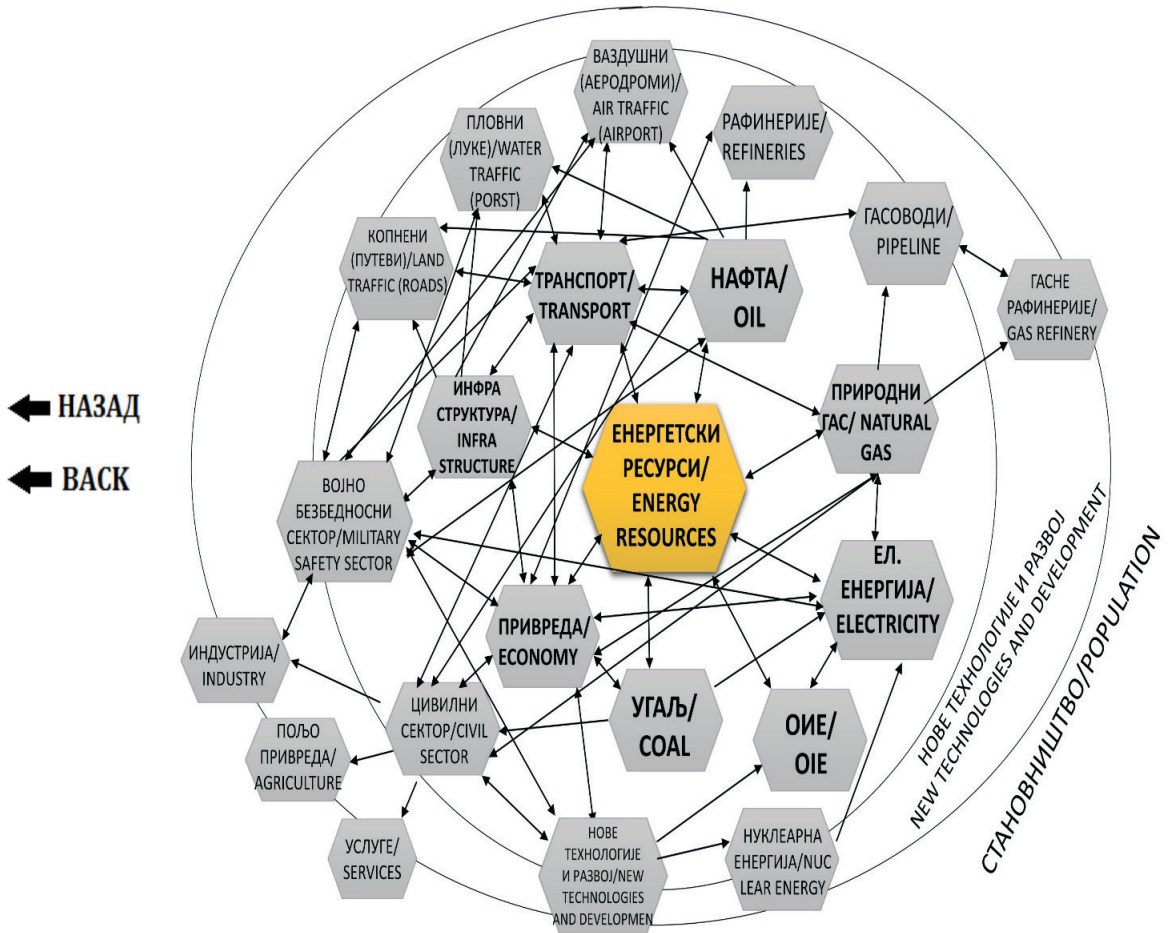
НАЗАД

BACK

ВАЗДУШНИ (АЕРОДРОМИ)/ AIR TRAFFIC (AIRPORT)

ПЛОВНИ (ЛУКЕ)/WATER TRAFFIC (PORST)

РАФИНЕРИЈЕ/ REFINERIES

ГАСОВОДИ/ PIPELINE

КОПНЕНИ (ПУТЕВИ)/LAND TRAFFIC (ROADS)

ТРАНСПОРТ/ TRANSPORT

НАФТА/ OIL

ГАСНЕ РАФИНЕРИЈЕ/ GAS REFINERY

ИНФРА СТРУКТУРА/ INFRA STRUCTURE

ЕНЕРГЕТСКИ РЕСУРСИ/ ENERGY RESOURCES

ПРИРОДНИ ГАС/ NATURAL GAS

ВОЈНО БЕЗБЕДНОСНИ СЕКТОР/MILITARY SAFETY SECTOR

ЕЛ. ЕНЕРГИЈА/ ELECTRICITY

ПРИВРЕДА/ ECONOMY

ИНДУСТРИЈА/ INDUSTRY

ЦИВИЛНИ СЕКТОР/CIVIL SECTOR

УГАЉ/ COAL

ОИЕ/ OIE

ПОЉО ПРИВРЕДА/ AGRICULTURE

УСЛУГЕ/ SERVICES

НОВЕ ТЕХНОЛОГИЈЕ И РАЗВОЈ/NEW TECHNOLOGIES AND DEVELOPMEN

НУКЛЕАРНА ЕНЕРГИЈА/NUC LEAR ENERGY

НОВЕ ТЕХНОЛОГИЈЕ И РАЗВОЈ NEW TECHNOLOGIES AND DEVELOPMENT

СТАНОВНИШТВО/POPULATION